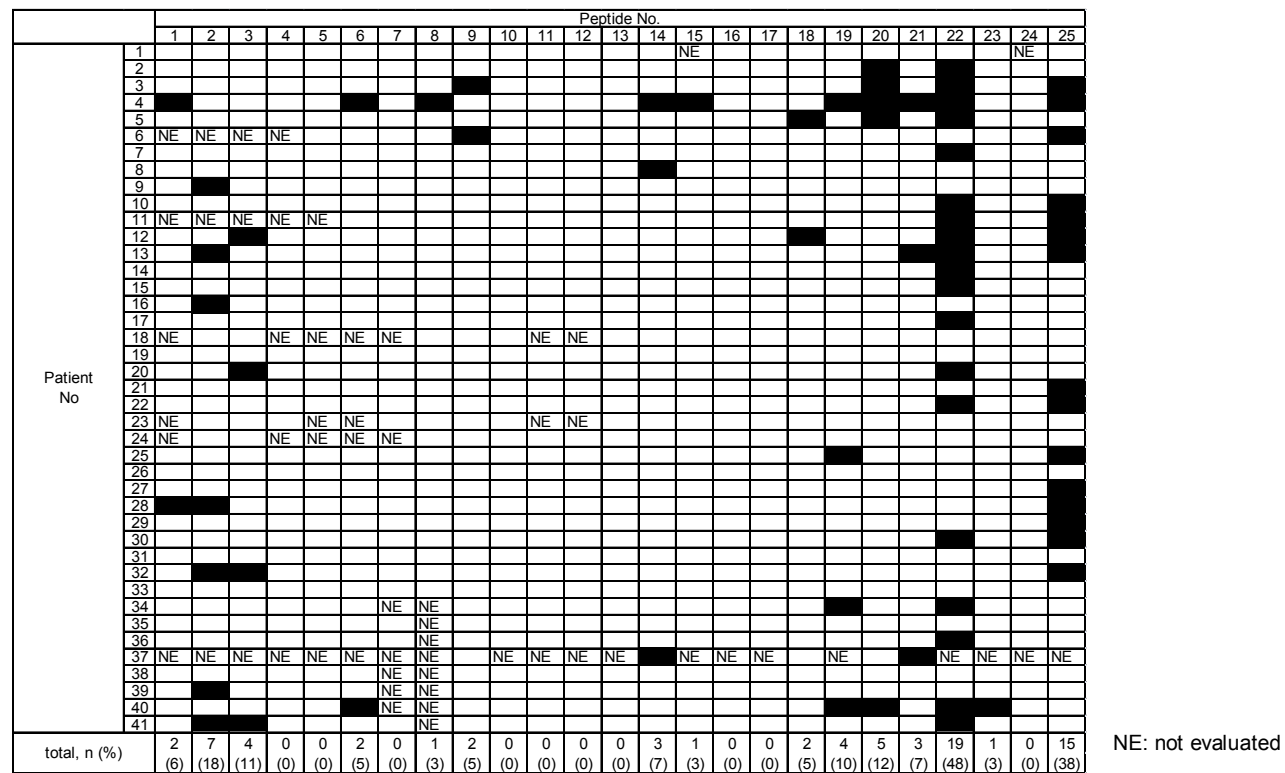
| | | Peptide No. | | | | | | | | | | | | | | | | | | | | | | | | |
|---|---|---|---|---|---|---|---|---|---|---|---|---|---|---|---|---|---|---|---|---|---|---|---|---|---|---|
| | | 1 | 2 | 3 | 4 | 5 | 6 | 7 | 8 | 9 | 10 | 11 | 12 | 13 | 14 | 15 | 16 | 17 | 18 | 19 | 20 | 21 | 22 | 23 | 24 | 25 |
| Patient No | 1 | | | | | | | | | | | | | | | NE | | | | | | | | | NE | |
| | 2 | | | | | | | | | | | | | | | | | | | | | | | | | |
| | 3 | | | | | | | | | | | | | | | | | | | | | | | | | |
| | 4 | | | | | | | | | | | | | | | | | | | | | | | | | |
| | 5 | | | | | | | | | | | | | | | | | | | | | | | | | |
| | 6 | NE | NE | NE | NE | | | | | | | | | | | | | | | | | | | | | |
| | 7 | | | | | | | | | | | | | | | | | | | | | | | | | |
| | 8 | | | | | | | | | | | | | | | | | | | | | | | | | |
| | 9 | | | | | | | | | | | | | | | | | | | | | | | | | |
| | 10 | | | | | | | | | | | | | | | | | | | | | | | | | |
| | 11 | NE | NE | NE | NE | NE | | | | | | | | | | | | | | | | | | | | |
| | 12 | | | | | | | | | | | | | | | | | | | | | | | | | |
| | 13 | | | | | | | | | | | | | | | | | | | | | | | | | |
| | 14 | | | | | | | | | | | | | | | | | | | | | | | | | |
| | 15 | | | | | | | | | | | | | | | | | | | | | | | | | |
| | 16 | | | | | | | | | | | | | | | | | | | | | | | | | |
| | 17 | | | | | | | | | | | | | | | | | | | | | | | | | |
| | 18 | NE | | | NE | NE | NE | NE | | | | NE | NE | | | | | | | | | | | | | |
| | 19 | | | | | | | | | | | | | | | | | | | | | | | | | |
| | 20 | | | | | | | | | | | | | | | | | | | | | | | | | |
| | 21 | | | | | | | | | | | | | | | | | | | | | | | | | |
| | 22 | | | | | | | | | | | | | | | | | | | | | | | | | |
| | 23 | NE | | | | NE | NE | | | | | NE | NE | | | | | | | | | | | | | |
| | 24 | NE | | | NE | NE | NE | NE | | | | | | | | | | | | | | | | | | |
| | 25 | | | | | | | | | | | | | | | | | | | | | | | | | |
| | 26 | | | | | | | | | | | | | | | | | | | | | | | | | |
| | 27 | | | | | | | | | | | | | | | | | | | | | | | | | |
| | 28 | | | | | | | | | | | | | | | | | | | | | | | | | |
| | 29 | | | | | | | | | | | | | | | | | | | | | | | | | |
| | 30 | | | | | | | | | | | | | | | | | | | | | | | | | |
| | 31 | | | | | | | | | | | | | | | | | | | | | | | | | |
| | 32 | | | | | | | | | | | | | | | | | | | | | | | | | |
| | 33 | | | | | | | | | | | | | | | | | | | | | | | | | |
| | 34 | | | | | | | NE | NE | | | | | | | | | | | | | | | | | |
| | 35 | | | | | | | | NE | | | | | | | | | | | | | | | | | |
| | 36 | | | | | | | | NE | | | | | | | | | | | | | | | | | |
| | 37 | NE | NE | NE | NE | NE | NE | NE | NE | | NE | NE | NE | NE | | NE | NE | NE | | NE | | | NE | NE | NE | NE |
| | 38 | | | | | | | NE | NE | | | | | | | | | | | | | | | | | |
| | 39 | | | | | | | NE | NE | | | | | | | | | | | | | | | | | |
| | 40 | | | | | | | NE | NE | | | | | | | | | | | | | | | | | |
| | 41 | | | | | | | | NE | | | | | | | | | | | | | | | | | |
| total, n (%) | | 2 (6) | 7 (18) | 4 (11) | 0 (0) | 0 (0) | 2 (5) | 0 (0) | 1 (3) | 2 (5) | 0 (0) | 0 (0) | 0 (0) | 0 (0) | 3 (7) | 1 (3) | 0 (0) | 0 (0) | 2 (5) | 4 (10) | 5 (12) | 3 (7) | 19 (48) | 1 (3) | 0 (0) | 15 (38) |

NE: not evaluated